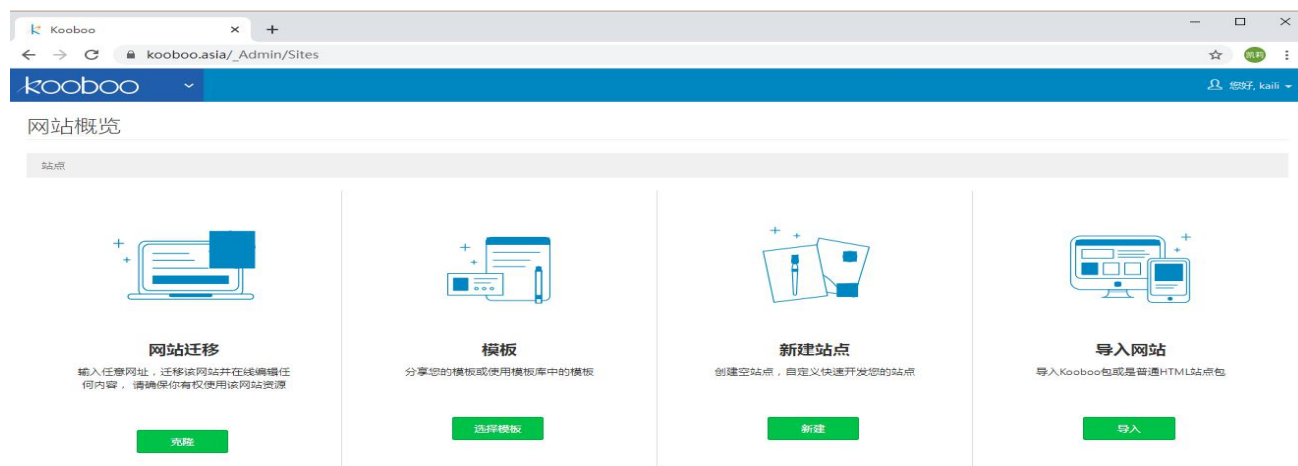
Kooboo

kooboo.asia/_Admin/Sites

凯莉

kooboo

您好, kaili

网站概览

站点

网站迁移

输入任意网址，迁移该网站并在线编辑任何内容，请确保你有权使用该网站资源

克隆

模板

分享您的模板或使用模板库中的模板

选择模板

新建站点

创建空站点，自定义快速开发您的站点

新建

导入网站

导入Kooboo包或是普通HTML站点包

导入